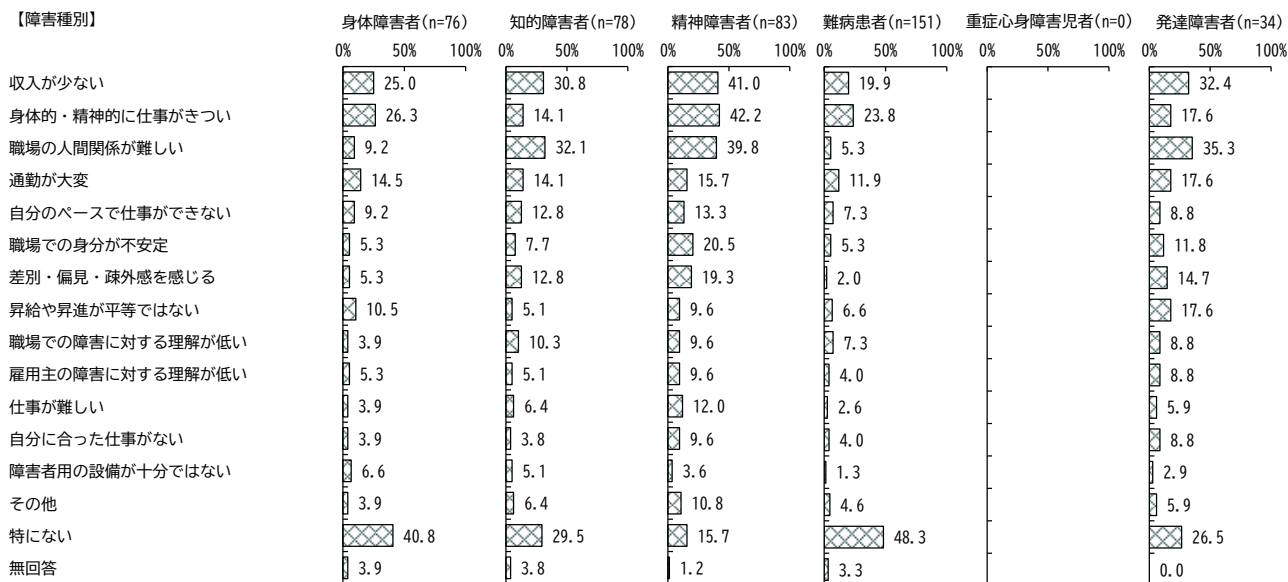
【障害種別】

| | 身体障害者(n=76) | 知的障害者(n=78) | 精神障害者(n=83) | 難病患者(n=151) | 重症心身障害児者(n=0) | 発達障害者(n=34) |
|---|---|---|---|---|---|---|
| | 0% 50% 100% | 0% 50% 100% | 0% 50% 100% | 0% 50% 100% | 0% 50% 100% | 0% 50% 100% |
| 収入が少ない | 25.0 | 30.8 | 41.0 | 19.9 | | 32.4 |
| 身体的・精神的に仕事がきつい | 26.3 | 14.1 | 42.2 | 23.8 | | 17.6 |
| 職場の人間関係が難しい | 9.2 | 32.1 | 39.8 | 5.3 | | 35.3 |
| 通勤が大変 | 14.5 | 14.1 | 15.7 | 11.9 | | 17.6 |
| 自分のペースで仕事ができない | 9.2 | 12.8 | 13.3 | 7.3 | | 8.8 |
| 職場での身分が不安定 | 5.3 | 7.7 | 20.5 | 5.3 | | 11.8 |
| 差別・偏見・疎外感を感じる | 5.3 | 12.8 | 19.3 | 2.0 | | 14.7 |
| 昇給や昇進が平等ではない | 10.5 | 5.1 | 9.6 | 6.6 | | 17.6 |
| 職場での障害に対する理解が低い | 3.9 | 10.3 | 9.6 | 7.3 | | 8.8 |
| 雇用主の障害に対する理解が低い | 5.3 | 5.1 | 9.6 | 4.0 | | 8.8 |
| 仕事が難しい | 3.9 | 6.4 | 12.0 | 2.6 | | 5.9 |
| 自分に合った仕事がない | 3.9 | 3.8 | 9.6 | 4.0 | | 8.8 |
| 障害者用の設備が十分ではない | 6.6 | 5.1 | 3.6 | 1.3 | | 2.9 |
| その他 | 3.9 | 6.4 | 10.8 | 4.6 | | 5.9 |
| 特にない | 40.8 | 29.5 | 15.7 | 48.3 | | 26.5 |
| 無回答 | 3.9 | 3.8 | 1.2 | 3.3 | | 0.0 |